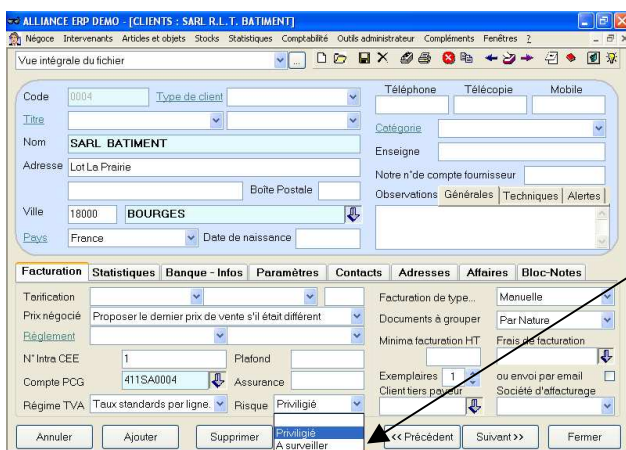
ALLIANCE ERP DEMO - [CLIENTS : SARL R.L.T. BATIMENT]

Négoce Intervenants Articles et objets Stocks Statistiques Comptabilité Outils administrateur Compléments Fenêtres ?

Vue intégrale du fichier

Code 0004 Type de client

Titre

Nom SARL BATIMENT

Adresse Lot La Prairie

Boîte Postale

Ville 18000 BOURGES

Pays France Date de naissance

Téléphone Télécopie Mobile

Catégorie

Enseigne

Notre n°de compte fournisseur

Observations Générales Techniques Alertes

Facturation Statistiques Banque - Infos Paramètres Contacts Adresses Affaires Bloc-Notes

Tarification

Prix négocié Proposer le dernier prix de vente s'il était différent

Règlement

N° Intra CEE 1 Plafond

Compte PCG 411SA0004 Assurance

Régime TVA Taux standards par ligne. Risque Priviligié

Priviligié
A surveiller

Facturation de type... Manuelle

Documents à grouper Par Nature

Minima facturation HT Frais de facturation

Exemplaires 1 ou envoi par email

Client tiers payeur Société d'affacturage

Annuler Ajouter Supprimer << Précédent Suivant >> Fermer